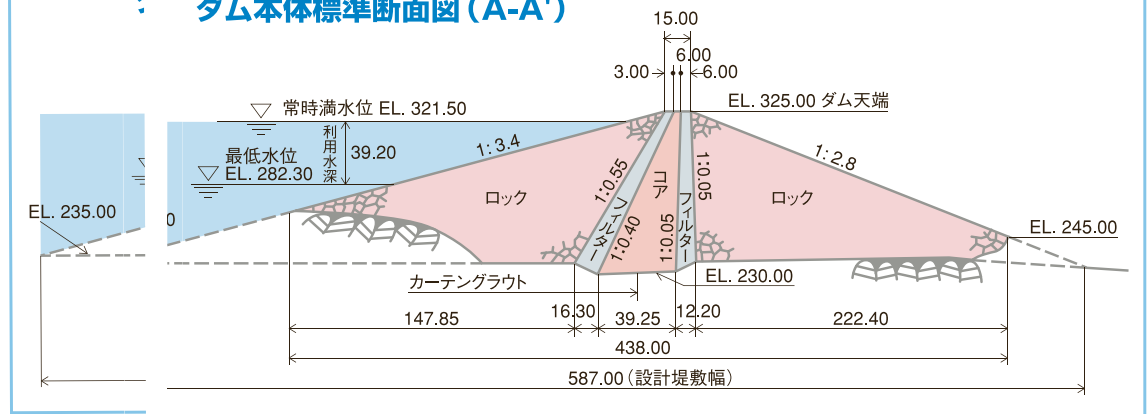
ダム本体標準断面図（A-A'）

15.00
6.00
3.00
6.00
EL. 325.00 ダム天端
常時満水位 EL. 321.50
利用水深
39.20
最低水位
EL. 282.30
1 : 3.4
1 : 2.8
1:0.55
1:0.05
コア
フィルター
フィルター
1:0.40
1:0.05
ロック
ロック
EL. 235.00
EL. 245.00
EL. 230.00
カーテングラウト
147.85
16.30
39.25
12.20
222.40
438.00
587.00（設計堤敷幅）